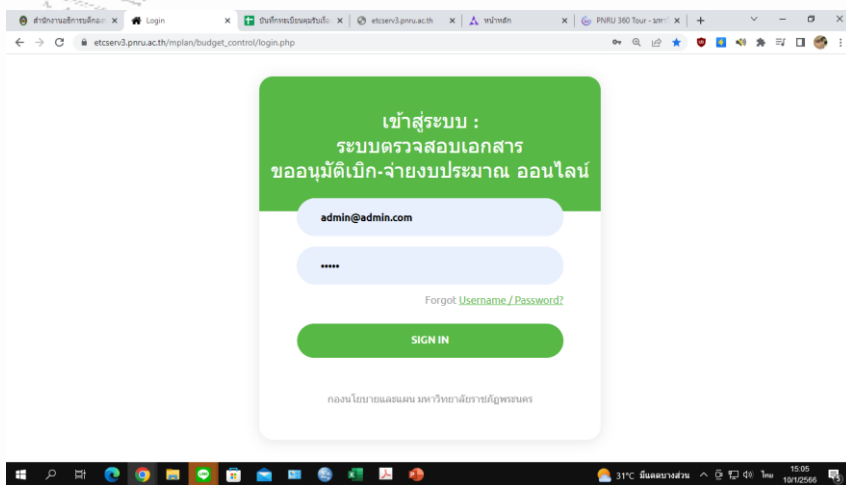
สำนักงานอธิการบดีกองเ ×
Login ×
บันทึกการเรียนผลรับเรื่ ×
etcserv3.pnru.ac.th ×
หน้าหลัก ×
PNRU 360 Tour - มหาวิ ×
+

etcserv3.pnru.ac.th/mplan/budget_control/login.php

เข้าสู่ระบบ :
ระบบตรวจสอบเอกสาร
ขออนุมัติเบิก-จ่ายงบประมาณ ออนไลน์

admin@admin.com

•••••

Forgot Username / Password?

SIGN IN

กองนโยบายและแผน มหาวิทยาลัยราชภัฏพระนคร

31°C มีแดดบางส่วน ไทย 15:05 10/1/2566